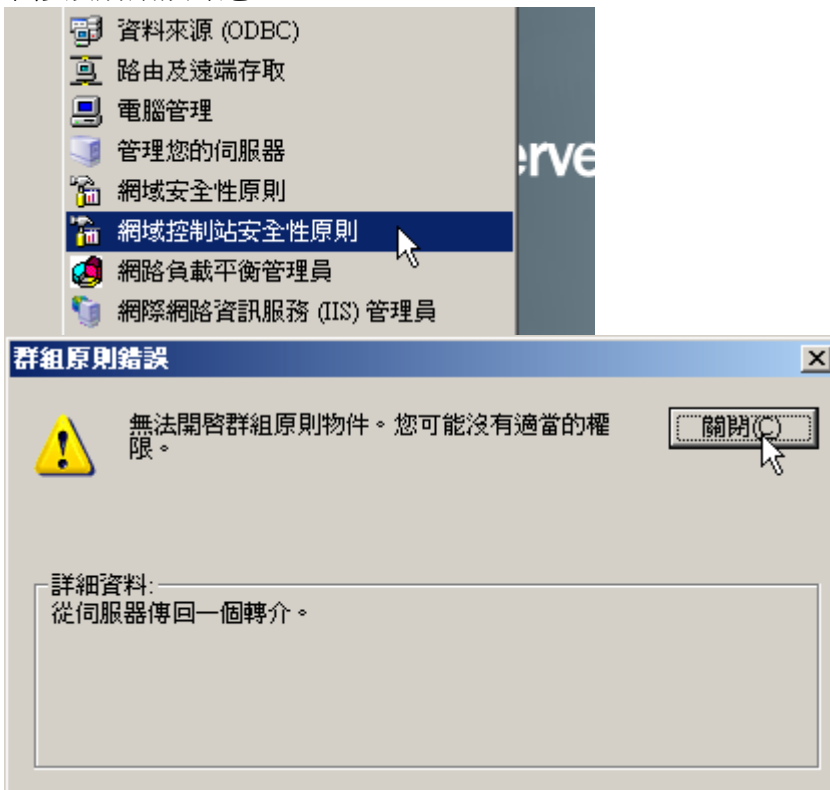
資料來源 (ODBC)
路由及遠端存取
電腦管理
管理您的伺服器
網域安全性原則
網域控制站安全性原則
網路負載平衡管理員
網際網路資訊服務 (IIS) 管理員

erve

群組原則錯誤

無法開啓群組原則物件。您可能沒有適當的權限。

關閉(C)

詳細資料:
從伺服器傳回一個轉介。